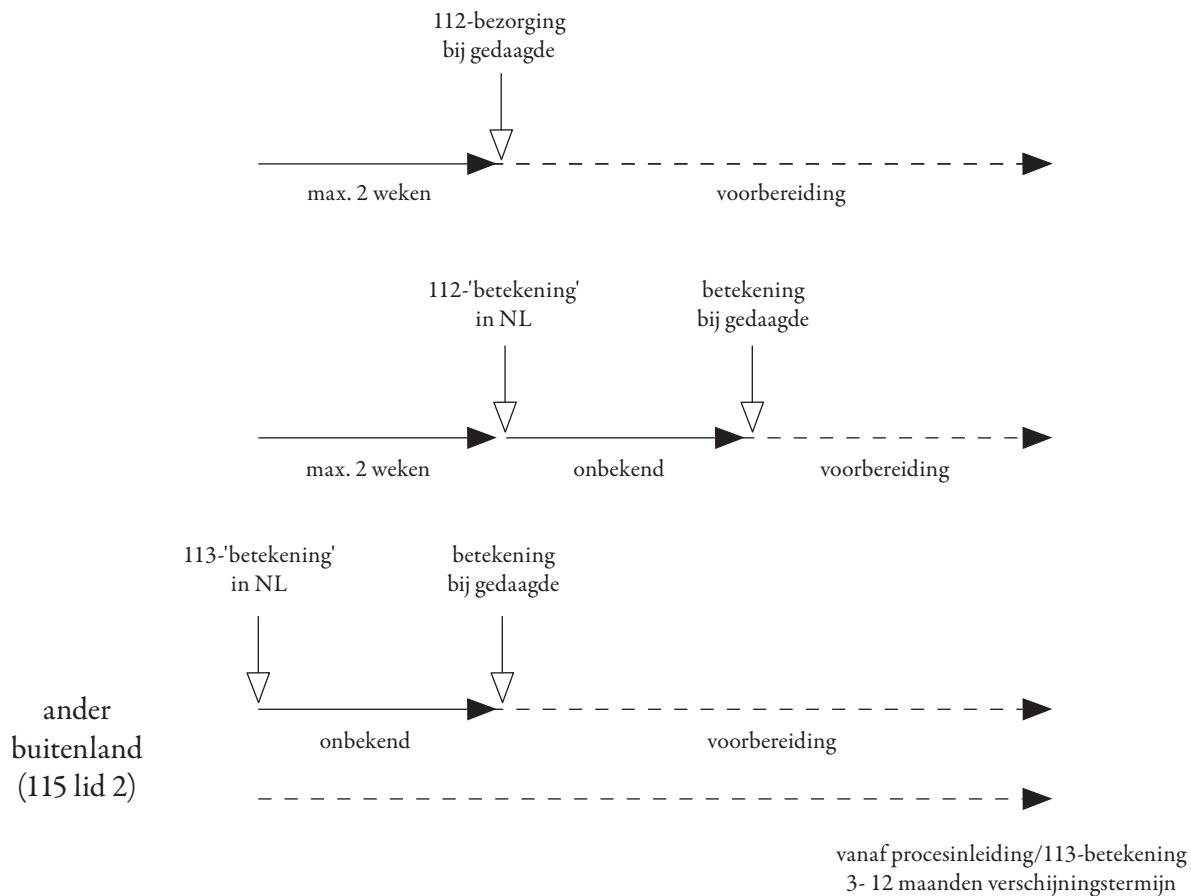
112-bezorging bij gedaagde

max. 2 weken

voorbereiding

112-'betekening' in NL

betekening bij gedaagde

max. 2 weken

onbekend

voorbereiding

113-'betekening' in NL

betekening bij gedaagde

onbekend

voorbereiding

ander buitenland (115 lid 2)

vanaf procesinleiding/113-betekening
3- 12 maanden verschijningstermijn